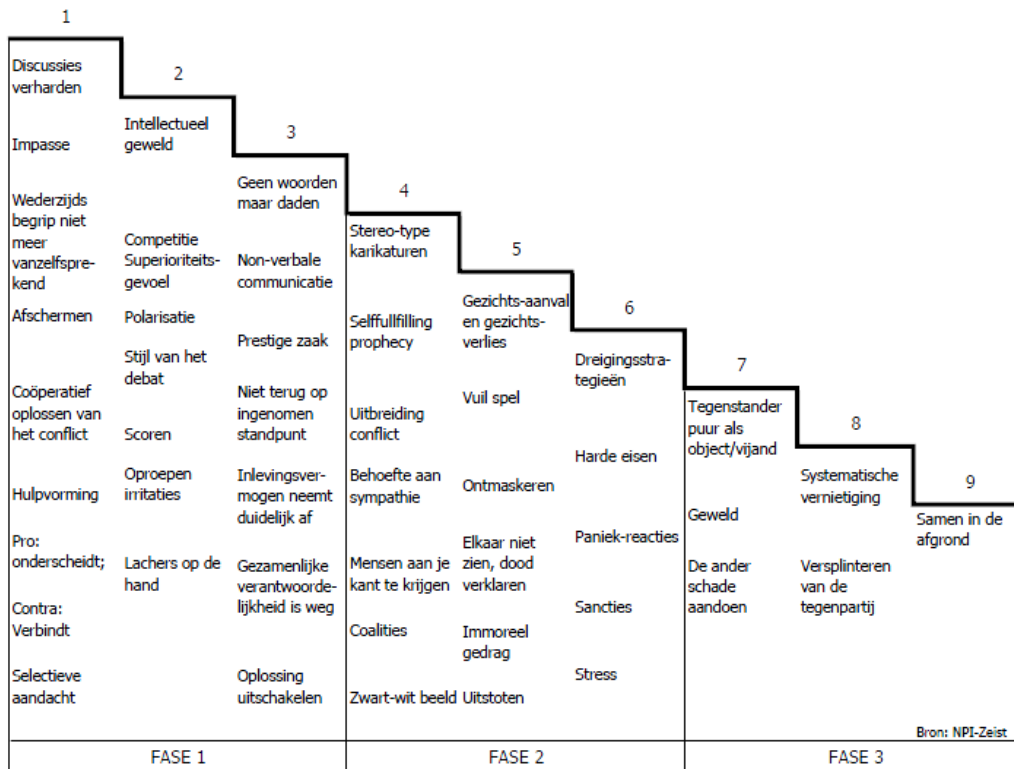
1

Discussies verharden

Impasse

Wederzijds begrip niet meer vanzelfsprekend

Afschermen

Coöperatief oplossen van het conflict

Hulpvorming

Pro: onderscheidt;

Contra: Verbindt

Selectieve aandacht

2

Intellectueel geweld

Competitie Superioriteitsgevoel

Polarisatie

Stijl van het debat

Scoren

Oproepen irritaties

Lachers op de hand

3

Geen woorden maar daden

Non-verbale communicatie

Prestige zaak

Niet terug op ingenomen standpunt

Inlevingsvermogen neemt duidelijk af

Gezamenlijke verantwoordelijkheid is weg

Oplossing uitschakelen

4

Stereo-type karikaturen

Selffullfilling prophecy

Uitbreiding conflict

Behoefte aan sympathie

Mensen aan je kant te krijgen

Coalities

Zwart-wit beeld

5

Gezichts-aanval en gezichtsverlies

Vuil spel

Ontmaskeren

Elkaar niet zien, dood verklaren

Immoreel gedrag

Uitstoten

6

Dreigingsstrategieën

Harde eisen

Paniek-reacties

Sancties

Stress

7

Tegenstander puur als object/vijand

Geweld

De ander schade aandoen

8

Systematische vernietiging

Versplinteren van de tegenpartij

9

Samen in de afgrond

Bron: NPI-Zeist

FASE 1

FASE 2

FASE 3